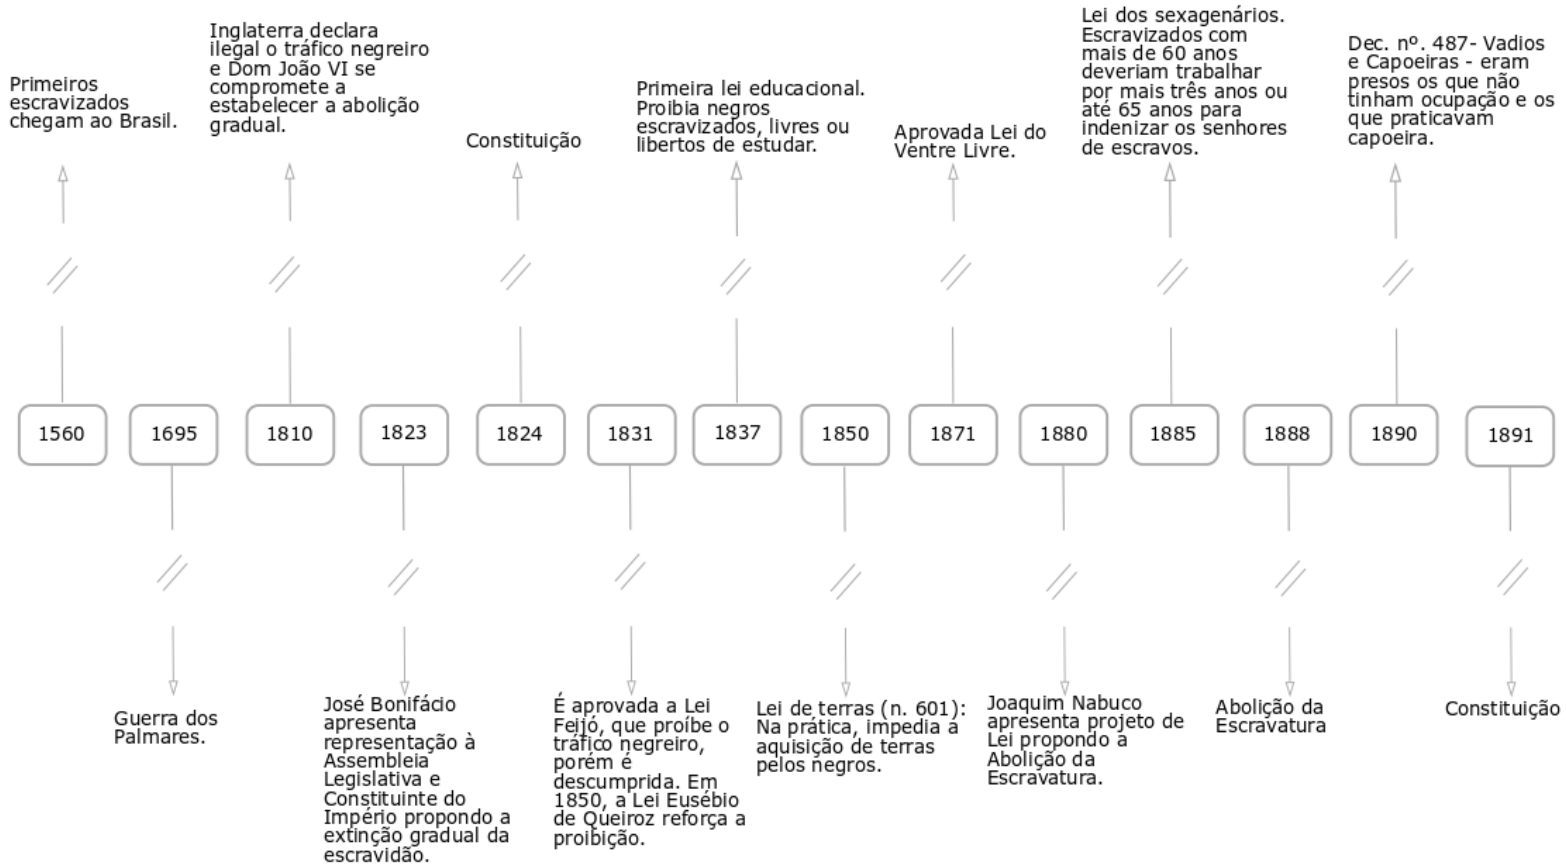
Primeiros escravizados chegam ao Brasil.

Inglaterra declara ilegal o tráfico negreiro e Dom João VI se compromete a estabelecer a abolição gradual.

Constituição

Primeira lei educacional. Proibia negros escravizados, livres ou libertos de estudar.

Aprovada Lei do Ventre Livre.

Lei dos sexagenários. Escravizados com mais de 60 anos deveriam trabalhar por mais três anos ou até 65 anos para indenizar os senhores de escravos.

Dec. nº. 487- Vadios e Capoeiras - eram presos os que não tinham ocupação e os que praticavam capoeira.

1560

1695

1810

1823

1824

1831

1837

1850

1871

1880

1885

1888

1890

1891

Guerra dos Palmares.

José Bonifácio apresenta representação à Assembleia Legislativa e Constituinte do Império propondo a extinção gradual da escravidão.

É aprovada a Lei Feijó, que proíbe o tráfico negreiro, porém é descumprida. Em 1850, a Lei Eusébio de Queiroz reforça a proibição.

Lei de terras (n. 601): Na prática, impedia a aquisição de terras pelos negros.

Joaquim Nabuco apresenta projeto de Lei propondo a Abolição da Escravatura.

Abolição da Escravatura

Constituição